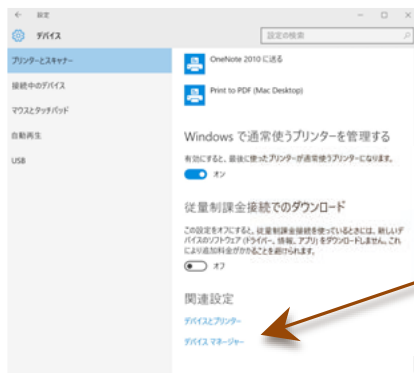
← 設定

デバイス

設定の検索

プリンターとスキャナー

接続中のデバイス

マウスとタッチパッド

自動再生

USB

OneNote 2010 に送る

Print to PDF (Mac Desktop)

Windows で通常使うプリンターを管理する

有効にすると、最後に使ったプリンターが通常使うプリンターになります。

オン

従量制課金接続でのダウンロード

この設定をオフにすると、従量制課金接続を使っているときには、新しいデバイスのソフトウェア (ドライバー、情報、アプリ) をダウンロードしません。これにより追加料金がかかることを避けられます。

オフ

関連設定

デバイスとプリンター

デバイス マネージャー